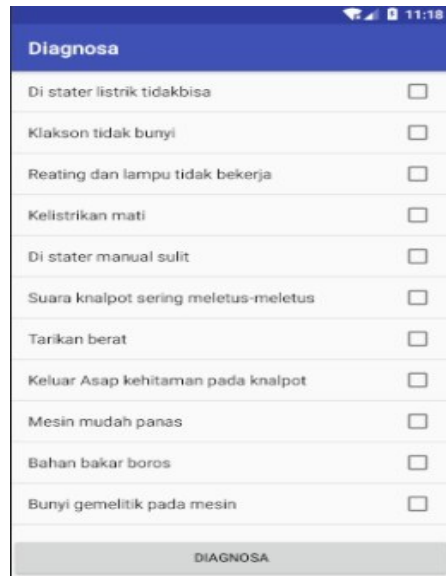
11:18

Diagnosa

Di stater listrik tidakbisa

Klakson tidak bunyi

Reating dan lampu tidak bekerja

Kelistrikan mati

Di stater manual sulit

Suara knalpot sering meletus-meletus

Tarikan berat

Keluar Asap kehitaman pada knalpot

Mesin mudah panas

Bahan bakar boros

Bunyi gemelitik pada mesin

DIAGNOSA